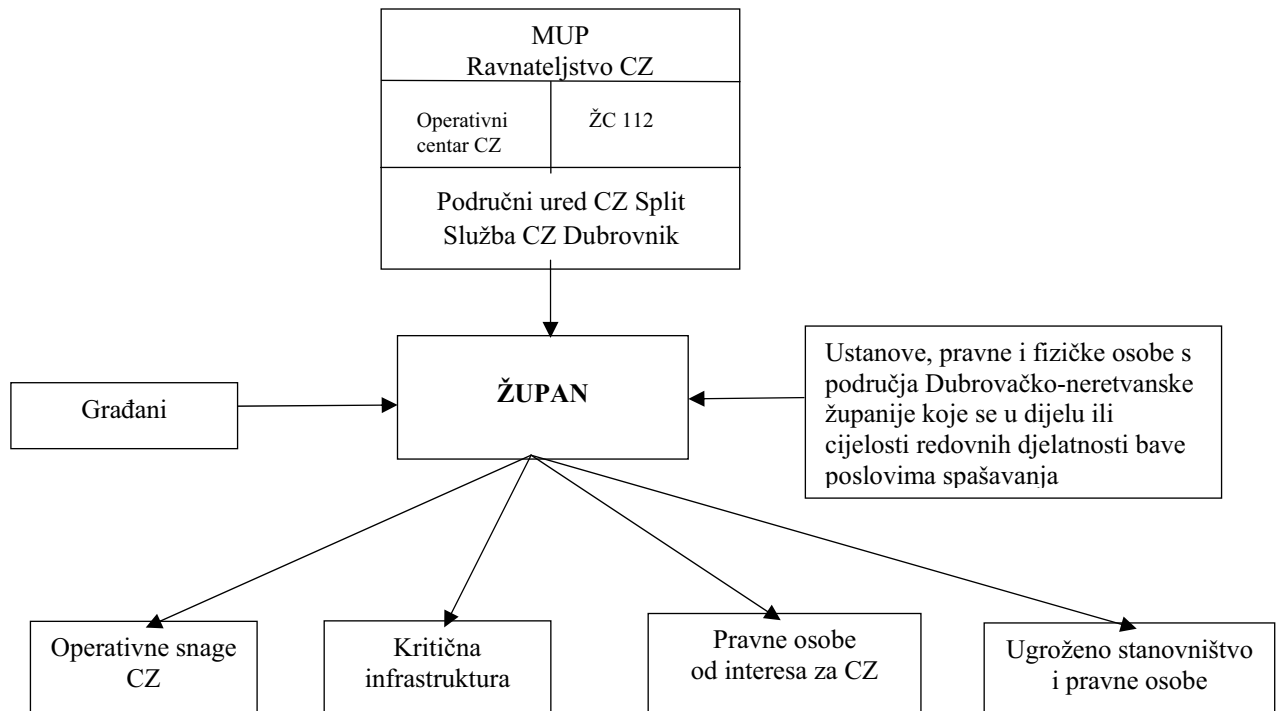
MUP
Ravnateljstvo CZ

Operativni centar CZ

ŽC 112

Područni ured CZ Split
Služba CZ Dubrovnik

Građani

ŽUPAN

Ustanove, pravne i fizičke osobe s područja Dubrovačko-neretvanske županije koje se u dijelu ili cijelosti redovnih djelatnosti bave poslovima spašavanja

Operativne snage CZ

Kritična infrastruktura

Pravne osobe od interesa za CZ

Ugroženo stanovništvo i pravne osobe